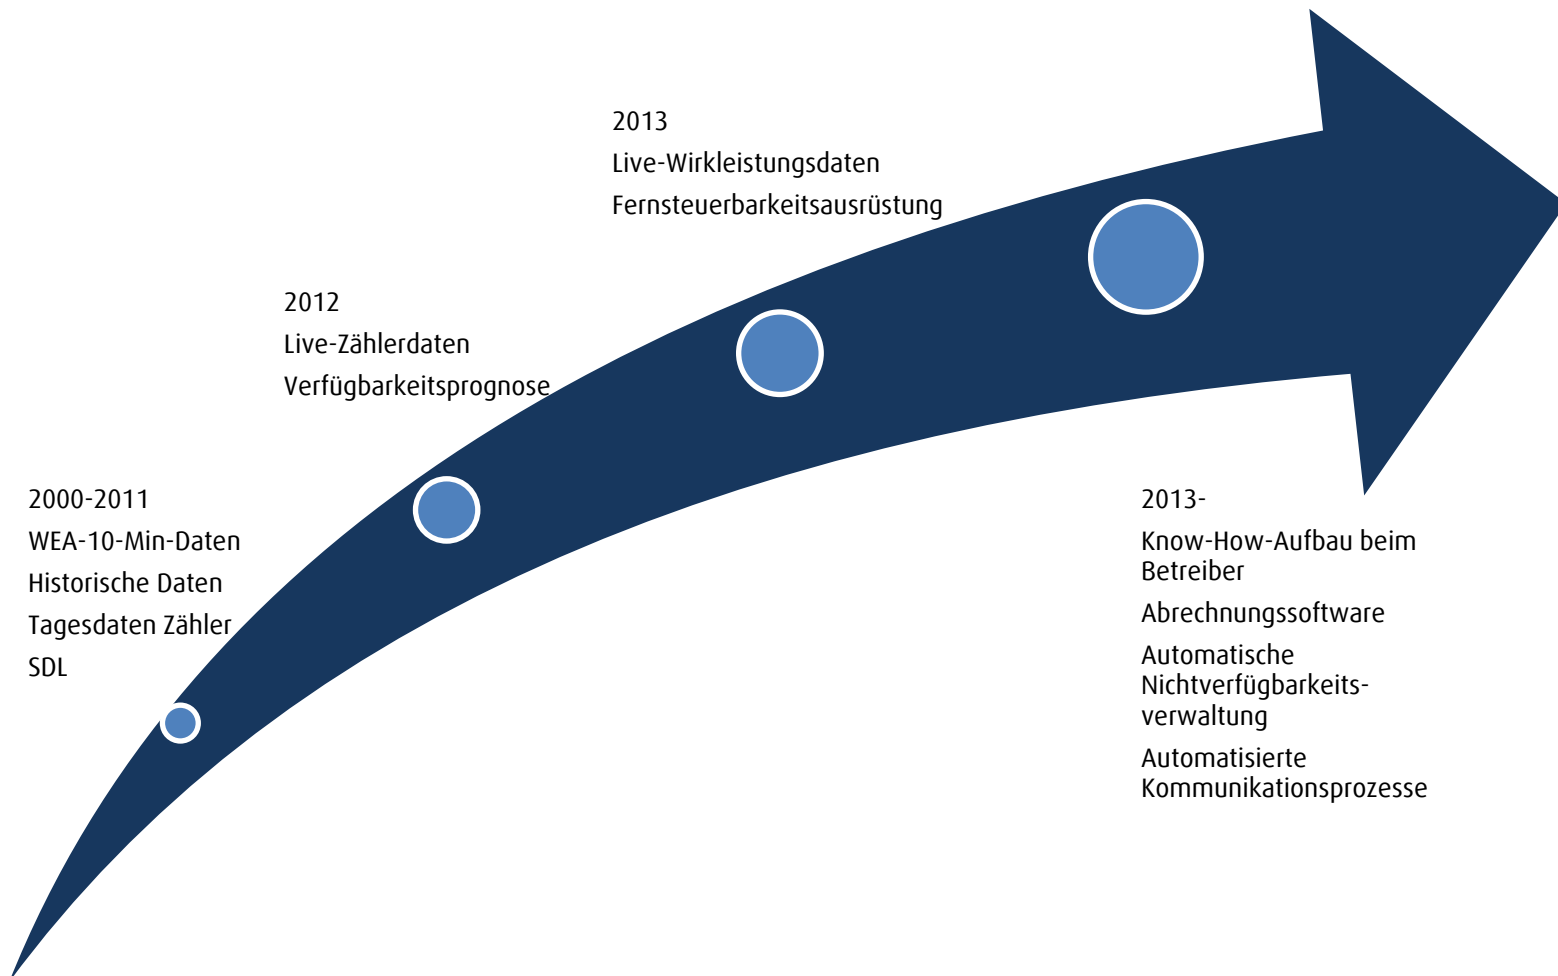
2000-2011
WEA-10-Min-Daten
Historische Daten
Tagesdaten Zähler
SDL

2012
Live-Zählerdaten
Verfügbarkeitsprognose

2013
Live-Wirkleistungsdaten
Fernsteuerbarkeitsausrüstung

2013-
Know-How-Aufbau beim Betreiber
Abrechnungssoftware
Automatische Nichtverfügbarkeitsverwaltung
Automatisierte Kommunikationsprozesse